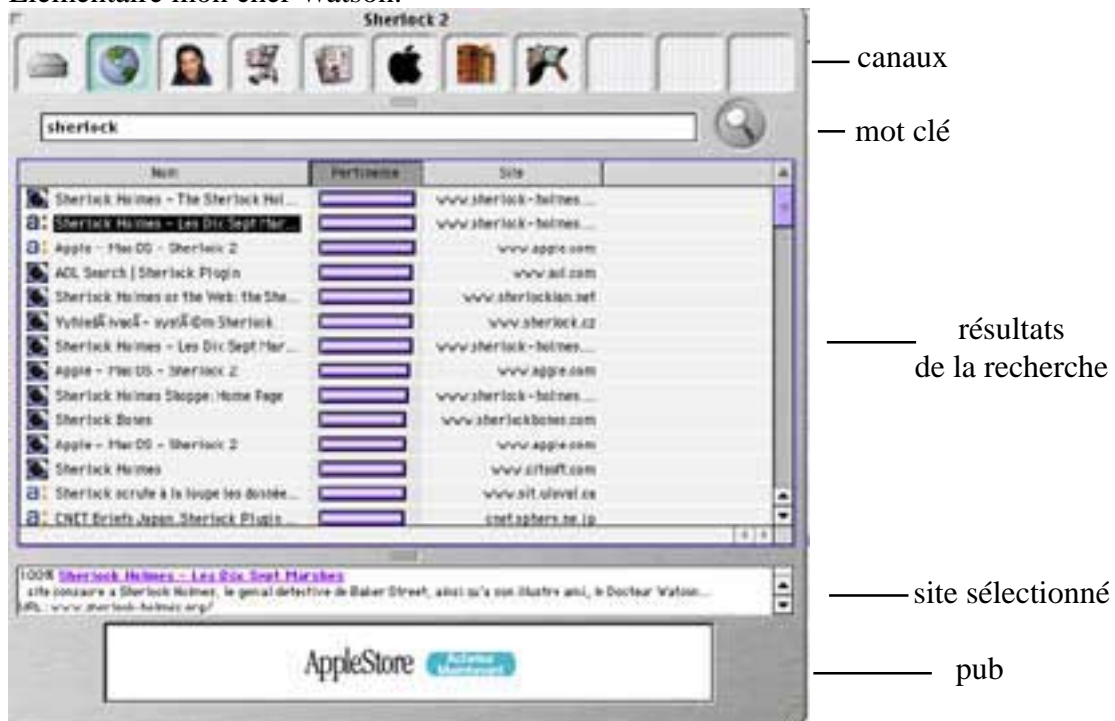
Elémentaire mon cher Watson.

Sherlock 2

sherlock

| Nom | Pertinence | Site |
|---|---|---|
| Sherlock Holmes - The Sherlock Hol... | | www.sherlock-holmes.... |
| Sherlock Holmes - Les Dix Sept Mar... | | www.sherlock-holmes.... |
| Apple - Mac OS - Sherlock 2 | | www.apple.com |
| AOL Search \| Sherlock Plugin | | www.aol.com |
| Sherlock Holmes on the Web: the She... | | www.sherlockian.net |
| Vyhled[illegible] - syst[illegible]m Sherlock | | www.sherlock.cz |
| Sherlock Holmes - Les Dix Sept Mar... | | www.sherlock-holmes.... |
| Apple - Mac OS - Sherlock 2 | | www.apple.com |
| Sherlock Holmes Shoppe: Home Page | | www.sherlock-holmes.... |
| Sherlock Bones | | www.sherlockbones.com |
| Apple - Mac OS - Sherlock 2 | | www.apple.com |
| Sherlock Holmes | | www.sitesoft.com |
| Sherlock scrute à la loupe les donnée... | | www.sit.ulaval.ca |
| CNET Briefs Japan Sherlock Plugin ... | | cnet.sphere.ne.jp |

100% Sherlock Holmes - Les Dix Sept Marches
site consacré à Sherlock Holmes, le génial détective de Baker Street, ainsi qu'à son illustre ami, le Docteur Watson...
URL: www.sherlock-holmes.org/

AppleStore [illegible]

— canaux
— mot clé
— résultats de la recherche
— site sélectionné
— pub